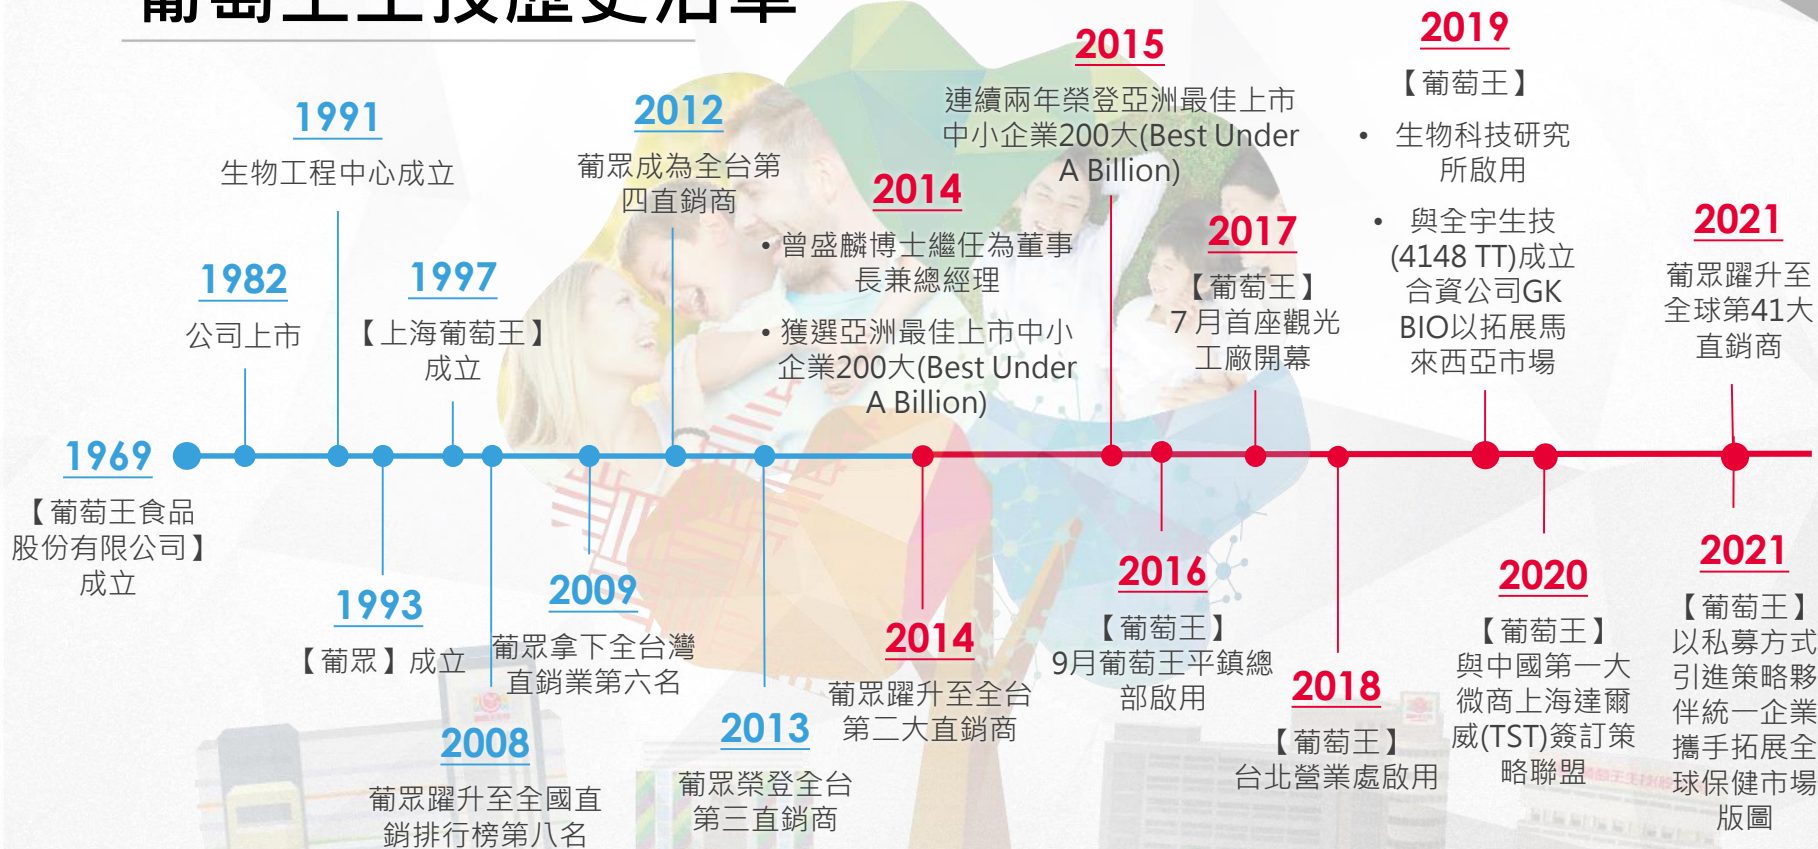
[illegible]

1991
生物工程中心成立

2012
葡眾成為全台第四直銷商

2015
連續兩年榮登亞洲最佳上市中小企業200大(Best Under A Billion)

2019
【葡萄王】
• 生物科技研究所啟用
• 與全宇生技(4148 TT)成立合資公司GK BIO以拓展馬來西亞市場

2014
• 曾盛麟博士繼任為董事長兼總經理
• 獲選亞洲最佳上市中小企業200大(Best Under A Billion)

1982
公司上市

1997
【上海葡萄王】成立

2017
【葡萄王】7月首座觀光工廠開幕

2021
葡眾躍升至全球第41大直銷商

1969
【葡萄王食品股份有限公司】成立

1993
【葡眾】成立

2009
葡眾拿下全台灣直銷業第六名

2008
葡眾躍升至全國直銷排行榜第八名

2013
葡眾榮登全台第三直銷商

2014
葡眾躍升至全台第二大直銷商

2016
【葡萄王】9月葡萄王平鎮總部啟用

2018
【葡萄王】台北營業處啟用

2020
【葡萄王】與中國第一大微商上海達爾威(TST)簽訂策略聯盟

2021
【葡萄王】以私募方式引進策略夥伴統一企業攜手拓展全球保健市場版圖